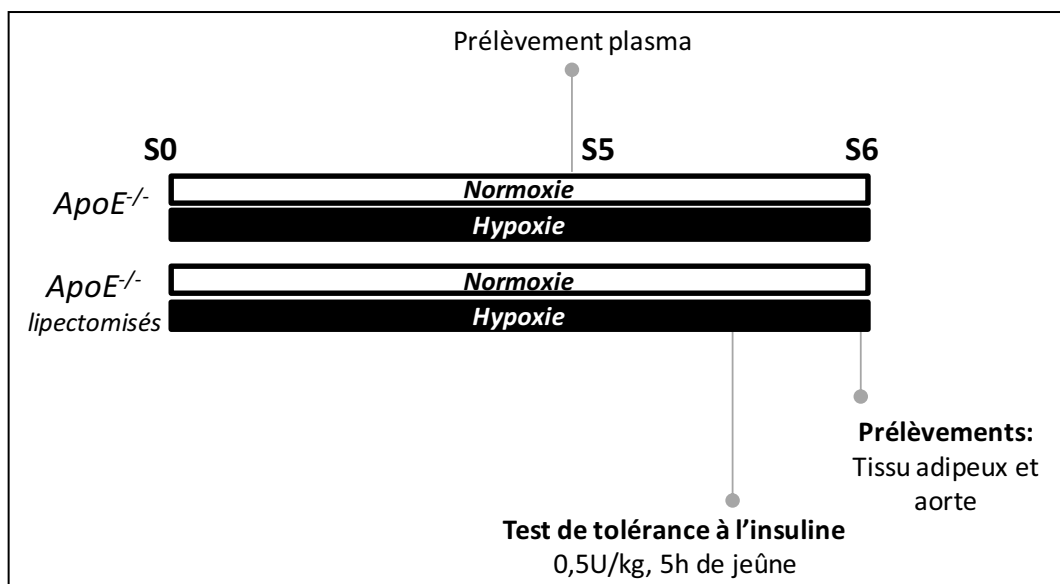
Prélèvement plasma

S0

S5

S6

$ApoE^{-/-}$

Normoxie

Hypoxie

$ApoE^{-/-}$
lipectomisés

Normoxie

Hypoxie

Prélèvements:
Tissu adipeux et aorte

Test de tolérance à l'insuline
0,5U/kg, 5h de jeûne